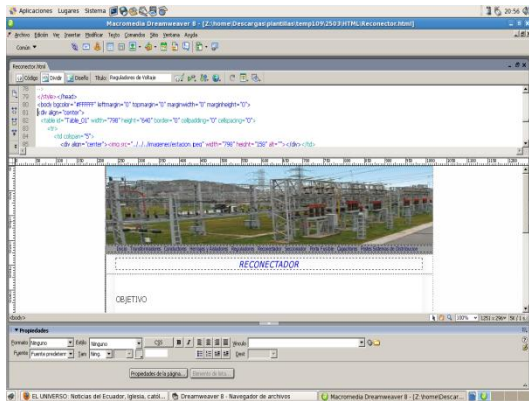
Aplicaciones Lugares Sistema

20:56

Macromedia Dreamweaver 8 - [Z:\home\Descargas\plantillas\temp109.2503\HTML\Reconector.html]

Archivo Edición Ver Insertar Modificar Texto Comandos Sitio Ventana Ayuda

Común

Reconector.html

Código Dividir Diseño Título: Reguladores de Voltaje

</title></head>
<body bgcolor="#FFFFFF" leftmargin="0" topmargin="0" marginwidth="0" marginheight="0">
<div align="center">
<table id="Table_01" width="798" height="646" border="0" cellpadding="0" cellspacing="0">
<tr>
<td colspan="5">
<div align="center"><img src="../../imagenes/enfaxion.jpeg" width="798" height="250" alt=""></div></td>

Inicio Transformadores Conectores Herrajes y Aisladores Reguladores Reconectador Seccionador Pinza Fusible Capacitores Redes Sistemas de Distribución

RECONECTADOR

OBJETIVO

<body>

100% 1251 x 296 56 / 1

Propiedades

Formato Ninguno Estilo Ninguno CSS B I Vínculo

Fuente Fuente predeterm Tam. Ning Dest

Propiedades de la página... Elemento de lista...

EL UNIVERSO: Noticias del Ecuador, Iglesia, catól... Dreamweaver 8 - Navegador de archivos Macromedia Dreamweaver 8 - [Z:\home\Descar...